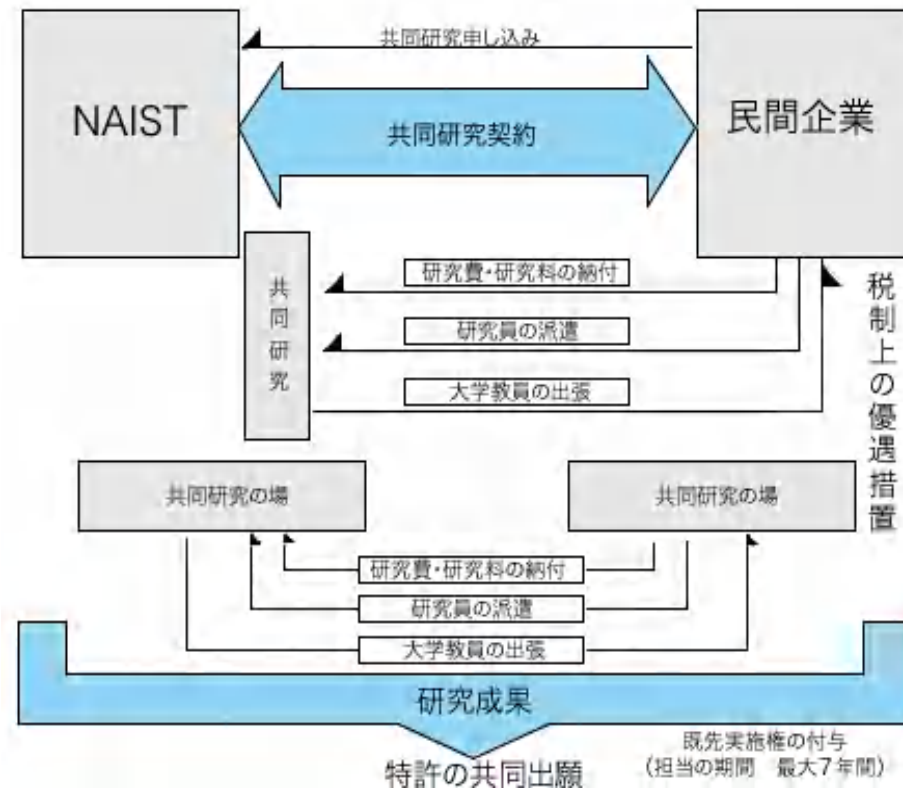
共同研究申し込み

NAIST

共同研究契約

民間企業

共同研究

研究費・研究料の納付

研究員の派遣

大学教員の出張

税制上の優遇措置

共同研究の場

共同研究の場

研究費・研究料の納付

研究員の派遣

大学教員の出張

研究成果

既先実施権の付与
（担当の期間　最大7年間）

特許の共同出願